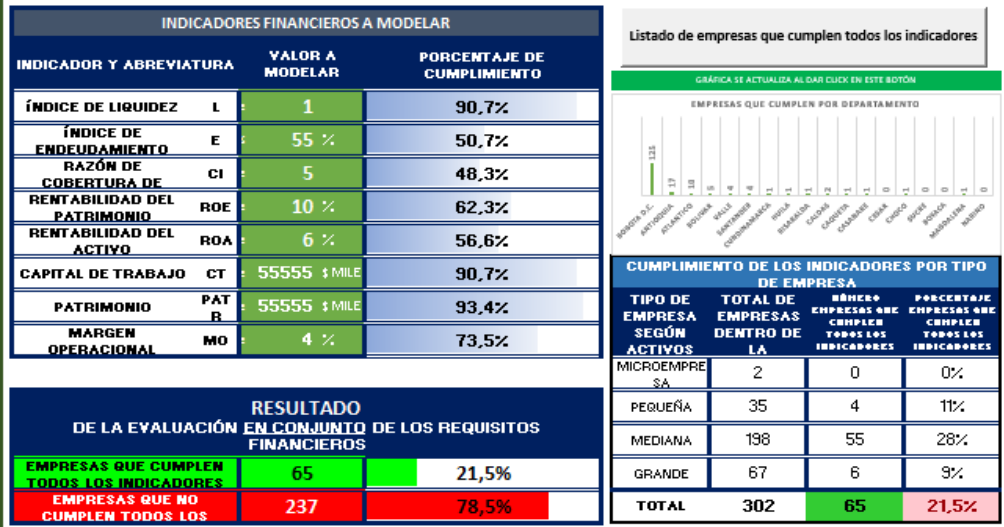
INDICADORES FINANCIEROS A MODELAR

| INDICADOR Y ABREVIATURA | | VALOR A MODELAR | PORCENTAJE DE CUMPLIMIENTO |
|---|---|---|---|
| ÍNDICE DE LIQUIDEZ | L | 1 | 90,7% |
| ÍNDICE DE ENDEUDAMIENTO | E | 55 % | 50,7% |
| RAZÓN DE COBERTURA DE | CI | 5 | 48,3% |
| RENTABILIDAD DEL PATRIMONIO | ROE | 10 % | 62,3% |
| RENTABILIDAD DEL ACTIVO | ROA | 6 % | 56,6% |
| CAPITAL DE TRABAJO | CT | 55555 $ MILE | 90,7% |
| PATRIMONIO | PAT B | 55555 $ MILE | 93,4% |
| MARGEN OPERACIONAL | MO | 4 % | 73,5% |

Listado de empresas que cumplen todos los indicadores

GRÁFICA SE ACTUALIZA AL DAR CLICK EN ESTE BOTÓN

EMPRESAS QUE CUMPLEN POR DEPARTAMENTO

125 17 10 1 5 4 4 1 1 1 1 1 1 1 1 1 0 1 0 0 0 0

BOGOTÁ D.C. ANTIOQUIA ATLÁNTICO BOLÍVAR VALLE SANTANDER CUNDINAMARCA HUILA RISARALDA CALDAS CAQUETÁ CASANARE CESAR CHOCÓ SUCRE BOYACÁ MAGDALENA NARIÑO

RESULTADO
DE LA EVALUACIÓN EN CONJUNTO DE LOS REQUISITOS FINANCIEROS

| EMPRESAS QUE CUMPLEN TODOS LOS INDICADORES | 65 | 21,5% |
|---|---|---|
| EMPRESAS QUE NO CUMPLEN TODOS LOS | 237 | 78,5% |

CUMPLIMIENTO DE LOS INDICADORES POR TIPO DE EMPRESA

| TIPO DE EMPRESA SEGÚN ACTIVOS | TOTAL DE EMPRESAS DENTRO DE LA | NÚMERO EMPRESAS QUE CUMPLEN TODOS LOS INDICADORES | PORCENTAJE EMPRESAS QUE CUMPLEN TODOS LOS INDICADORES |
|---|---|---|---|
| MICROEMPRESA | 2 | 0 | 0% |
| PEQUEÑA | 35 | 4 | 11% |
| MEDIANA | 198 | 55 | 28% |
| GRANDE | 67 | 6 | 9% |
| TOTAL | 302 | 65 | 21,5% |